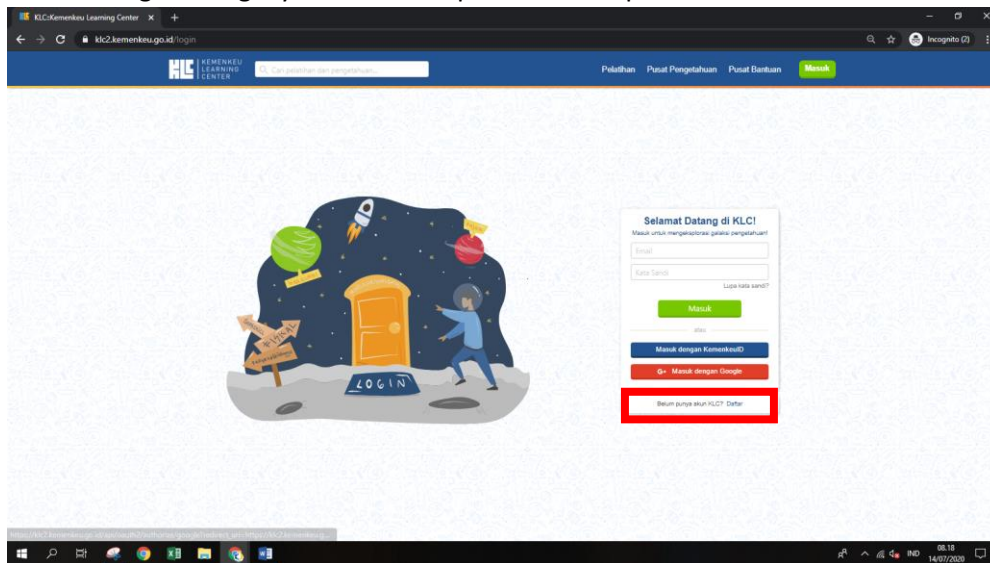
KLC:Kemenkeu Learning Center ×
klc2.kemenkeu.go.id/login
Incognito (2)

KLC KEMENKEU LEARNING CENTER
Cari pelatihan dan pengetahuan...
Pelatihan Pusat Pengetahuan Pusat Bantuan Masuk

LOGIN

Selamat Datang di KLC!
Masuk untuk mengeksplorasi galaksi pengetahuan!
Email
Kata Sandi
Lupa kata sandi?
Masuk
atau
Masuk dengan KemenkeuID
G+ Masuk dengan Google
Belum punya akun KLC? Daftar

https://klc2.kemenkeu.go.id/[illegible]

IND 08.18 14/07/2020